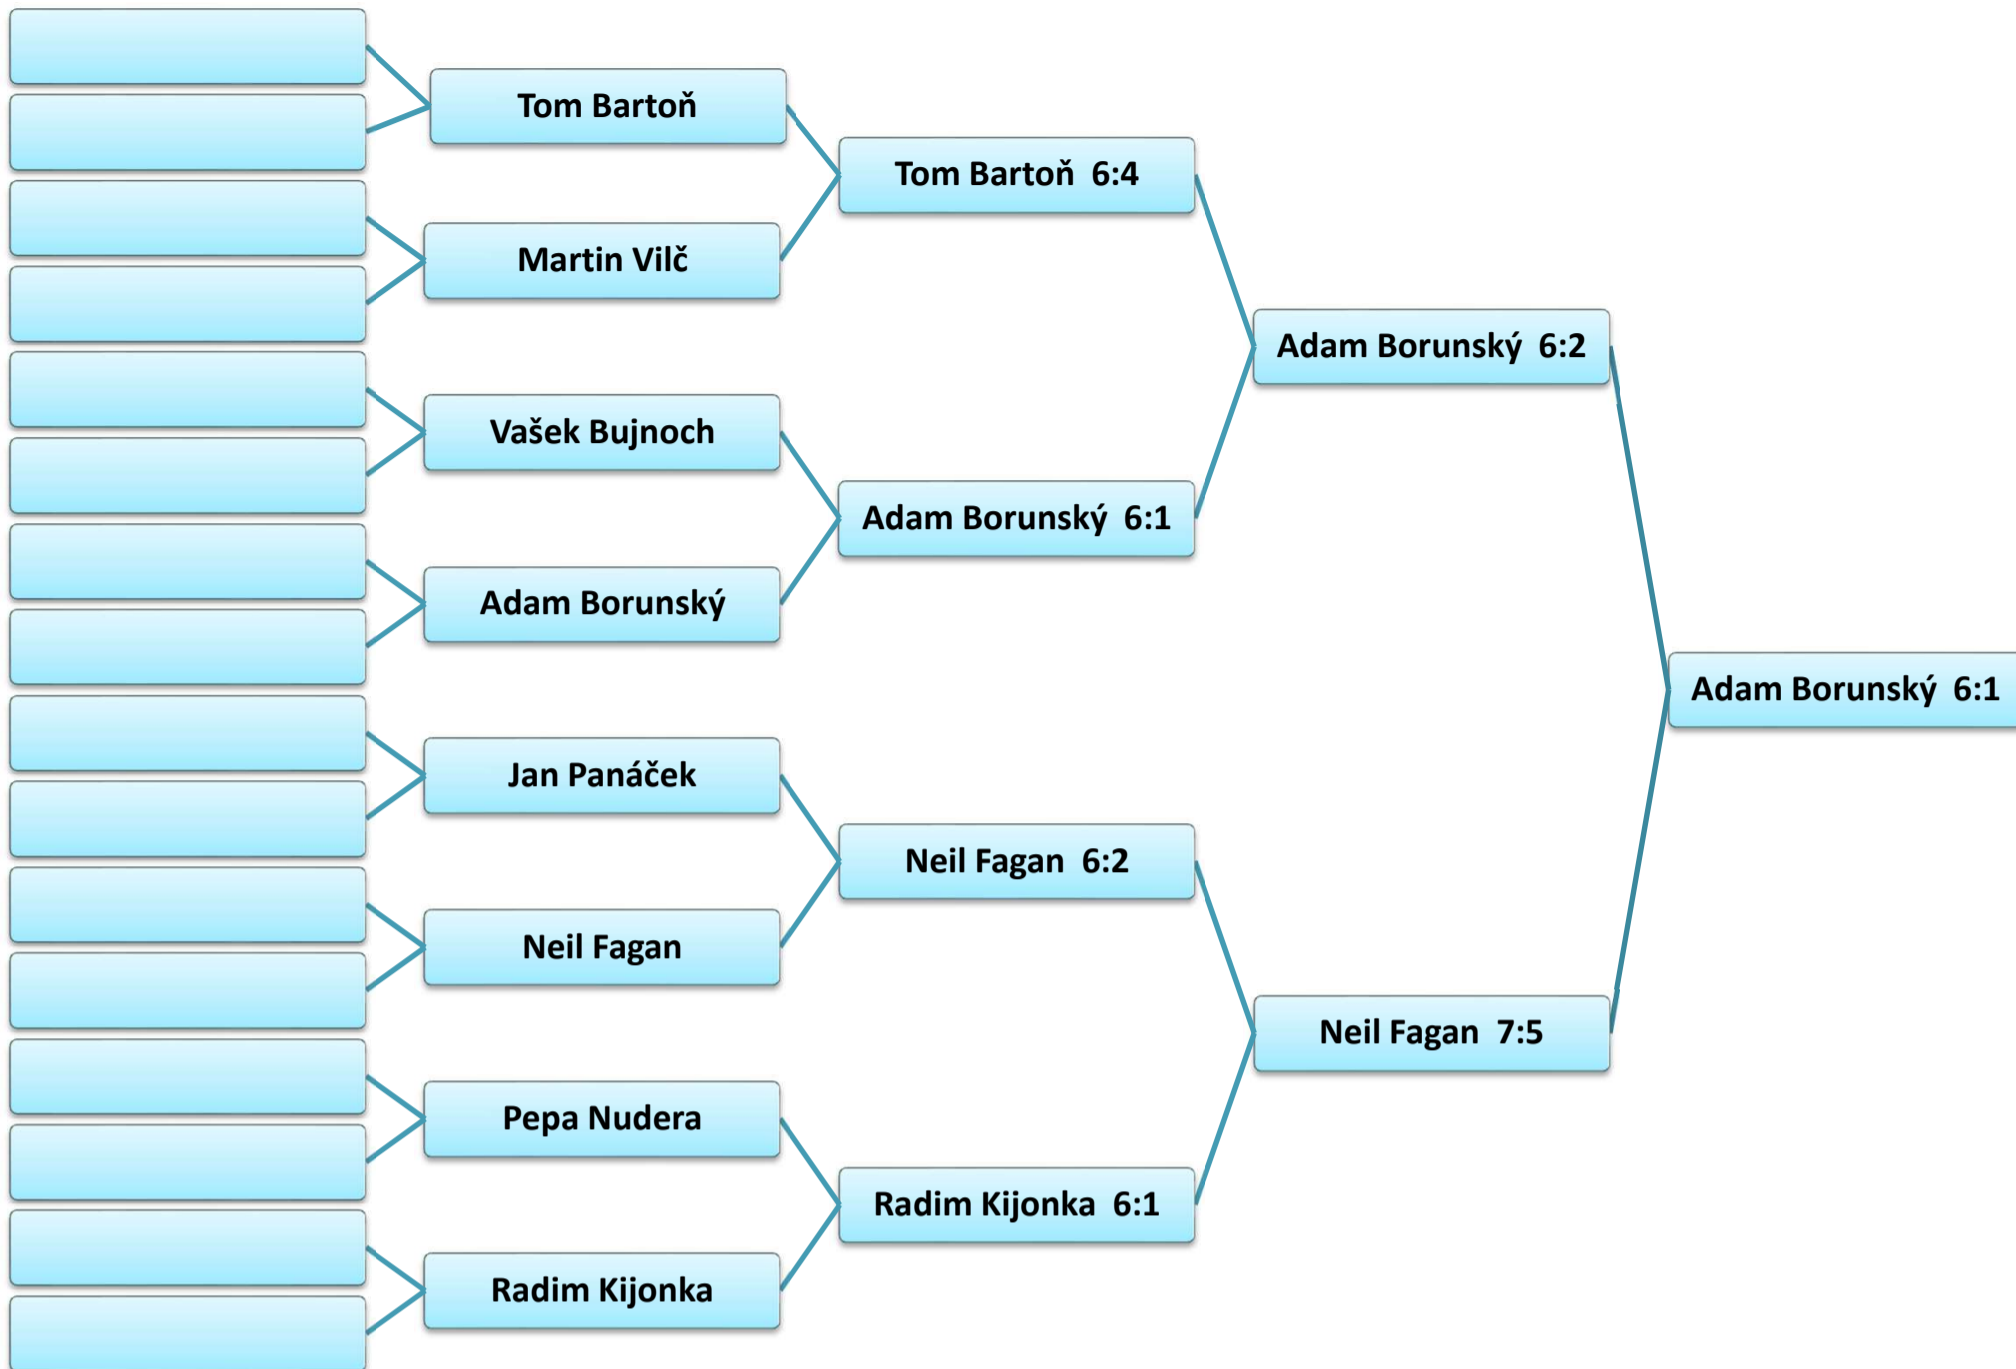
Tom Bartoň

Martin Vilč

Vašek Bujnoch

Adam Borunský

Jan Panáček

Neil Fagan

Pepa Nudera

Radim Kijonka

Tom Bartoň 6:4

Adam Borunský 6:1

Neil Fagan 6:2

Radim Kijonka 6:1

Adam Borunský 6:2

Neil Fagan 7:5

Adam Borunský 6:1